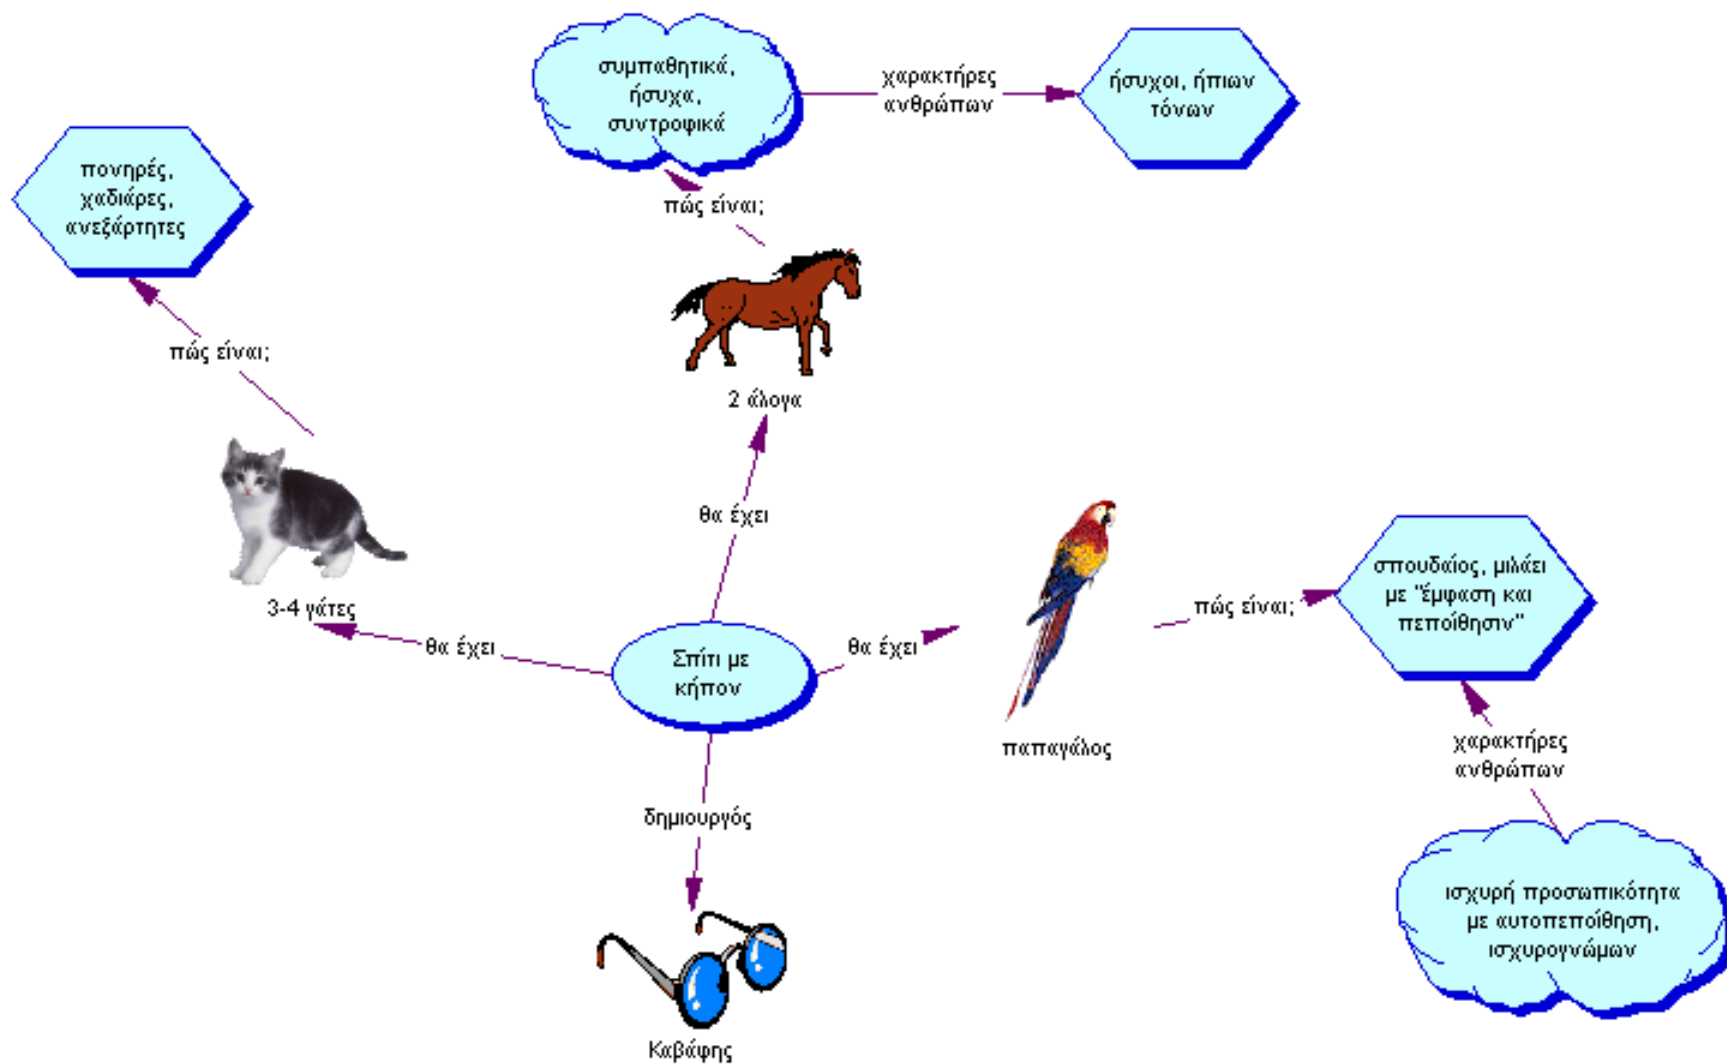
συμπαθητικά, ήσυχα, συντροφικά

χαρακτήρες ανθρώπων

ήσυχοι, ήπιων τόνων

πονηρές, χαδιάρες, ανεξάρτητες

πώς είναι;

πώς είναι;

2 άλογα

θα έχει

3-4 γάτες

θα έχει

Σπίτι με κήπον

θα έχει

παπαγάλος

πώς είναι;

σπουδαίος, μιλάει με "έμφαση και πεποίθησιν"

χαρακτήρες ανθρώπων

ισχυρή προσωπικότητα με αυτοπεποίθηση, ισχυρογνώμων

δημιουργός

Καβάφης